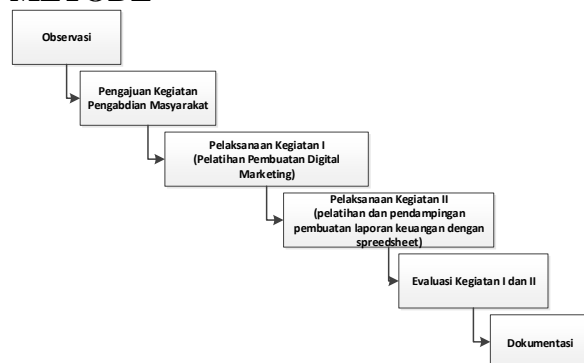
METODE

Observasi

Pengajuan Kegiatan Pengabdian Masyarakat

Pelaksanaan Kegiatan I (Pelatihan Pembuatan Digital Marketing)

Pelaksanaan Kegiatan II (pelatihan dan pendampingan pembuatan laporan keuangan dengan spreedsheet)

Evaluasi Kegiatan I dan II

Dokumentasi